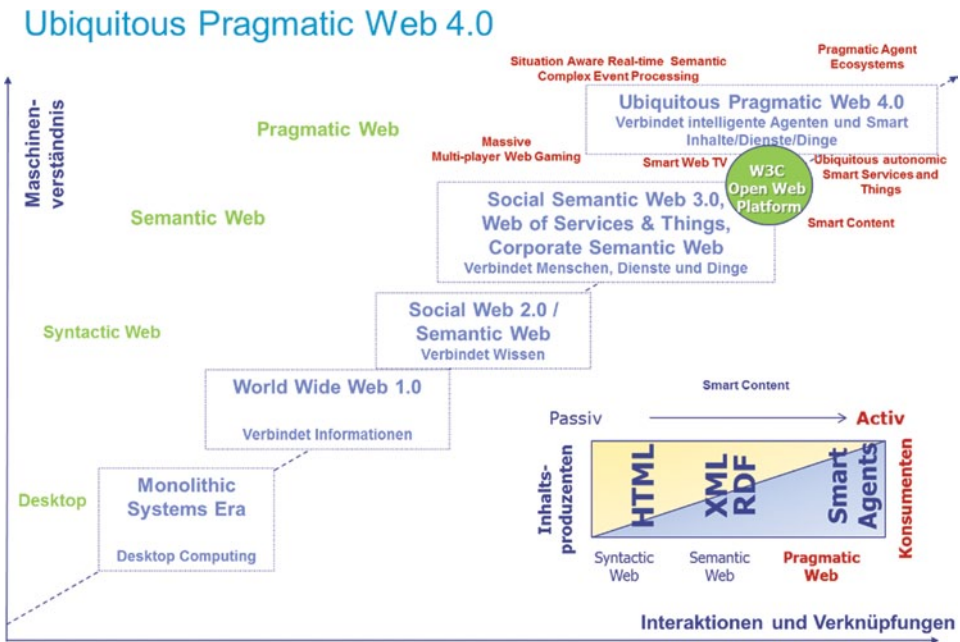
Ubiquitous Pragmatic Web 4.0

Maschinenverständnis

Situation Aware Real-time Semantic Complex Event Processing

Pragmatic Agent Ecosystems

Ubiquitous Pragmatic Web 4.0
Verbindet intelligente Agenten und Smart Inhalte/Dienste/Dinge

Pragmatic Web

Massive Multi-player Web Gaming

Smart Web TV

W3C Open Web Platform

Ubiquitous autonomic Smart Services and Things

Smart Content

Semantic Web

Social Semantic Web 3.0, Web of Services & Things, Corporate Semantic Web
Verbindet Menschen, Dienste und Dinge

Syntactic Web

Social Web 2.0 / Semantic Web
Verbindet Wissen

World Wide Web 1.0
Verbindet Informationen

Smart Content

Passiv Activ

Desktop

Monolithic Systems Era
Desktop Computing

Inhaltsproduzenten

HTML

XML RDF

Smart Agents

Konsumenten

Syntactic Web

Semantic Web

Pragmatic Web

Interaktionen und Verknüpfungen